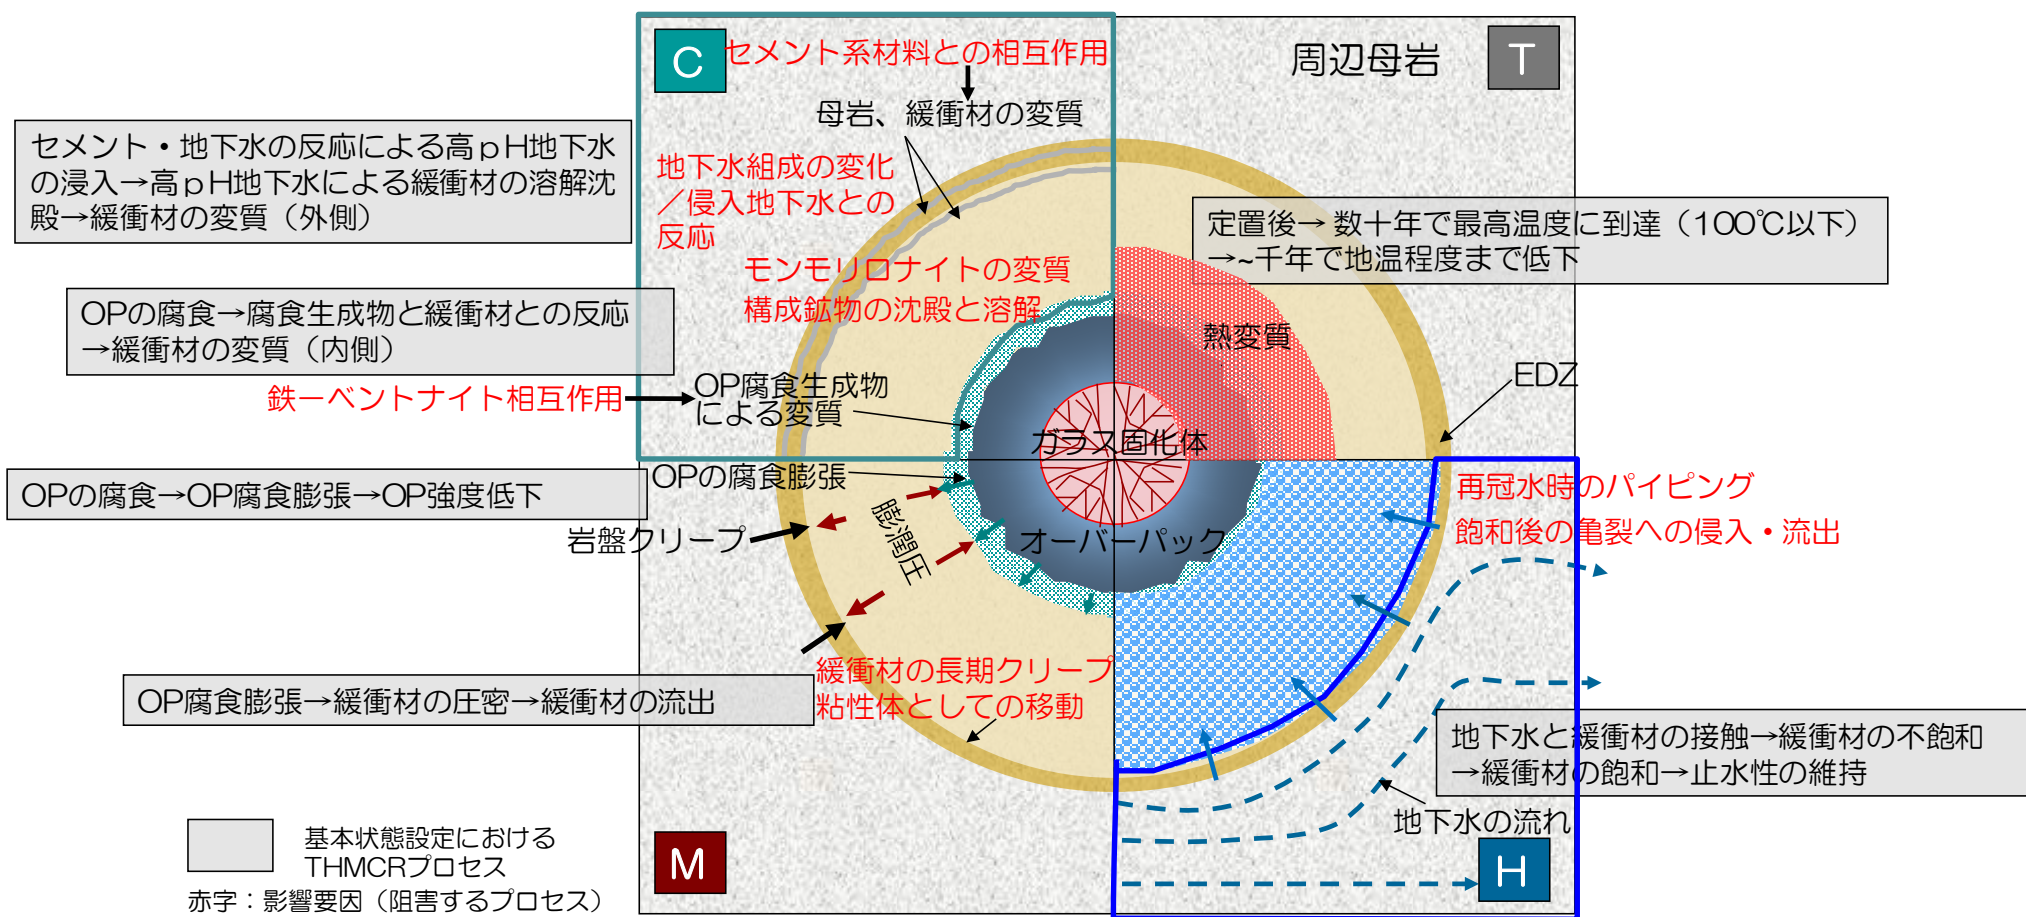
C

セメント系材料との相互作用

母岩、緩衝材の変質

周辺母岩

T

セメント・地下水の反応による高pH地下水の浸入→高pH地下水による緩衝材の溶解沈殿→緩衝材の変質（外側）

地下水組成の変化／侵入地下水との反応

定置後→数十年で最高温度に到達（100℃以下）→~千年で地温程度まで低下

モンモリロナイトの変質

構成鉱物の沈殿と溶解

OPの腐食→腐食生成物と緩衝材との反応→緩衝材の変質（内側）

熱変質

EDZ

鉄ーベントナイト相互作用

OP腐食生成物による変質

ガラス固化体

OPの腐食→OP腐食膨張→OP強度低下

OPの腐食膨張

再冠水時のパイピング

飽和後の亀裂への侵入・流出

岩盤クリープ

膨潤圧

オーバーパック

緩衝材の長期クリープ

粘性体としての移動

OP腐食膨張→緩衝材の圧密→緩衝材の流出

地下水と緩衝材の接触→緩衝材の不飽和→緩衝材の飽和→止水性の維持

地下水の流れ

基本状態設定におけるTHMCRプロセス

赤字：影響要因（阻害するプロセス）

M

H